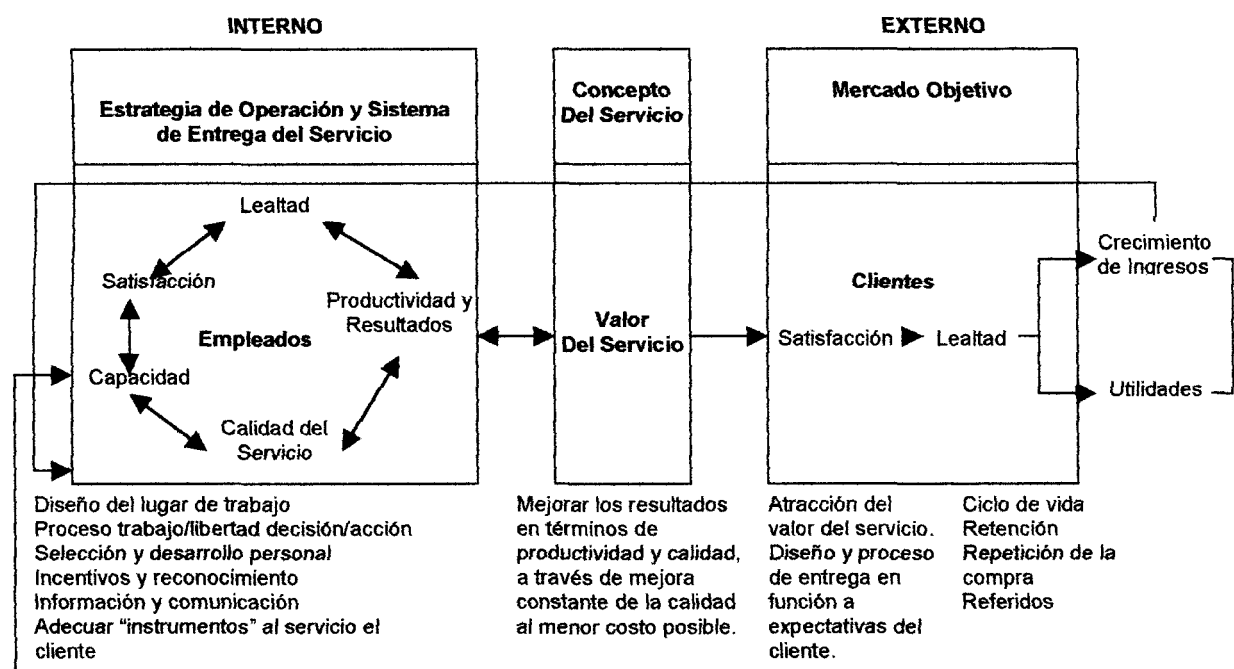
INTERNO

EXTERNO

Estrategia de Operación y Sistema de Entrega del Servicio

Concepto Del Servicio

Mercado Objetivo

Lealtad

Satisfacción

Productividad y Resultados

Empleados

Capacidad

Calidad del Servicio

Valor Del Servicio

Clientes

Satisfacción

Lealtad

Crecimiento de Ingresos

Utilidades

Diseño del lugar de trabajo
Proceso trabajo/libertad decisión/acción
Selección y desarrollo personal
Incentivos y reconocimiento
Información y comunicación
Adecuar "instrumentos" al servicio el cliente

Mejorar los resultados en términos de productividad y calidad, a través de mejora constante de la calidad al menor costo posible.

Atracción del valor del servicio. Diseño y proceso de entrega en función a expectativas del cliente.

Ciclo de vida
Retención
Repetición de la compra
Referidos